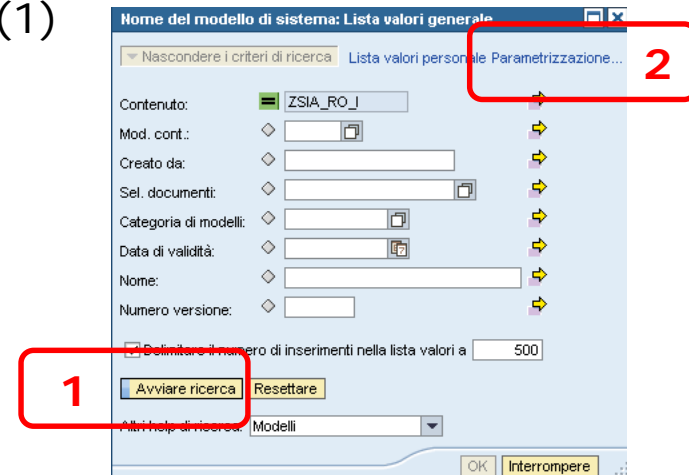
(1)

Nome del modello di sistema: Lista valori generale

Nascondere i criteri di ricerca   Lista valori personale   Parametrizzazione...

2

Contenuto: ZSIA_RO_I

Mod. cont.:

Creato da:

Sel. documenti:

Categoria di modelli:

Data di validità:

Nome:

Numero versione:

Delimitare il numero di inserimenti nella lista valori a 500

1

Avviare ricerca   Resettare

Altri help di ricerca: Modelli

OK   Interrompere